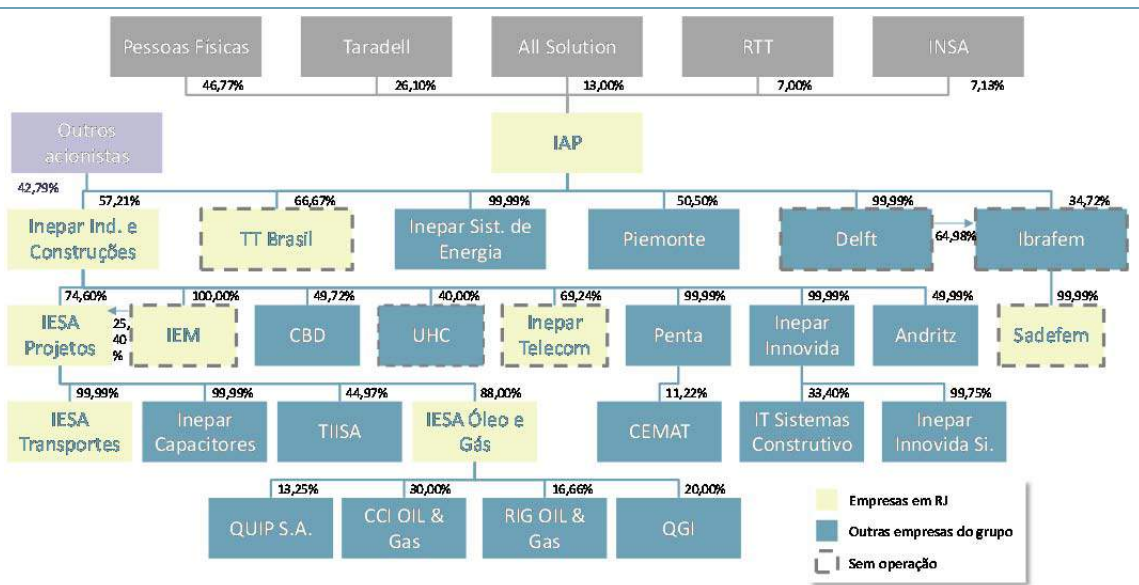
Pessoas Fisicas
46,77%
Taradell
26,10%
All Solution
13,00%
RTT
7,00%
INSA
7,13%

Outros acionistas
42,79%

IAP

57,21%
Inepar Ind. e Construções
66,67%
TT Brasil
99,99%
Inepar Sist. de Energia
50,50%
Piemonte
99,99%
Delft
64,98%
34,72%
Ibrafem

74,60%
IESA Projetos
25,40%
100,00%
IEM
49,72%
CBD
40,00%
UHC
69,24%
Inepar Telecom
99,99%
Penta
99,99%
Inepar Innovida
49,99%
Andritz
99,99%
Sadefem

99,99%
IESA Transportes
99,99%
Inepar Capacitores
44,97%
TIISA
88,00%
IESA Óleo e Gás
11,22%
CEMAT
33,40%
IT Sistemas Construtivo
99,75%
Inepar Innovida Si.

13,25%
QUIP S.A.
30,00%
CCI OIL & Gas
16,66%
RIG OIL & Gas
20,00%
QGI

Empresas em RJ
Outras empresas do grupo
Sem operação